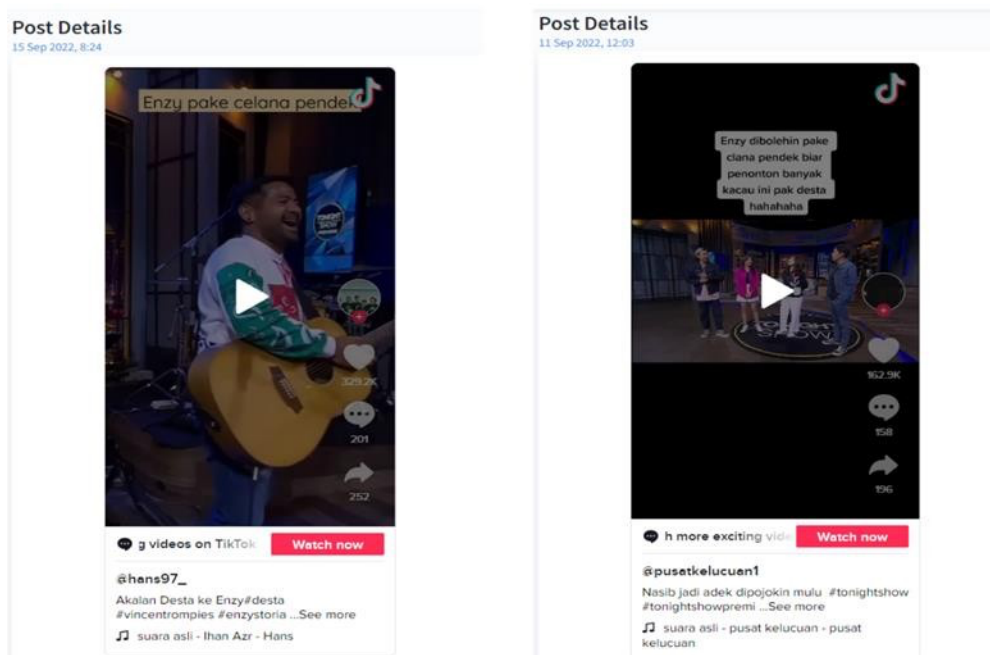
Post Details
15 Sep 2022, 8:24

Enzy pake celana pendek

329.2K

201

252

g videos on TikTok Watch now

@hans97_

Akalan Desta ke Enzy#desta #vincentrompies #enzystoria ...See more

suara asli - Ihan Azr - Hans

Post Details
11 Sep 2022, 12:03

Enzy dibolehin pake clana pendek biar penonton banyak kacau ini pak desta hahahaha

162.9K

158

196

h more exciting vid Watch now

@pusatkelucuan1

Nasib jadi adek dipojokin mulu #tonightshow #tonightshowpremi ...See more

suara asli - pusat kelucuan - pusat kelucuan